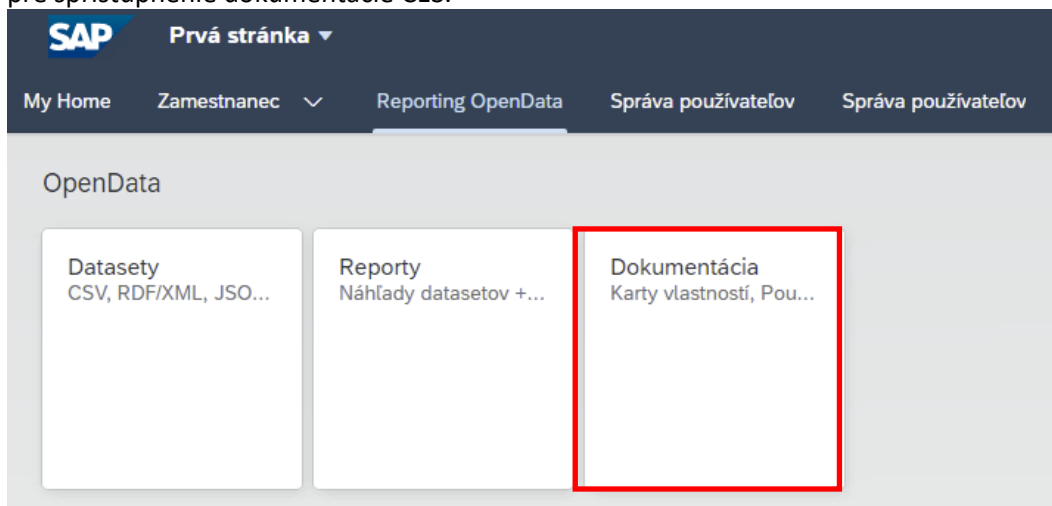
pre sprístupnenie dokumentácie CES:

SAP Prvá stránka ▾

My Home Zamestnanec ⌵ Reporting OpenData Správa používateľov Správa používateľov

OpenData

Datasety
CSV, RDF/XML, JSO...

Reporty
Náhľady datasetov +...

Dokumentácia
Karty vlastností, Pou...